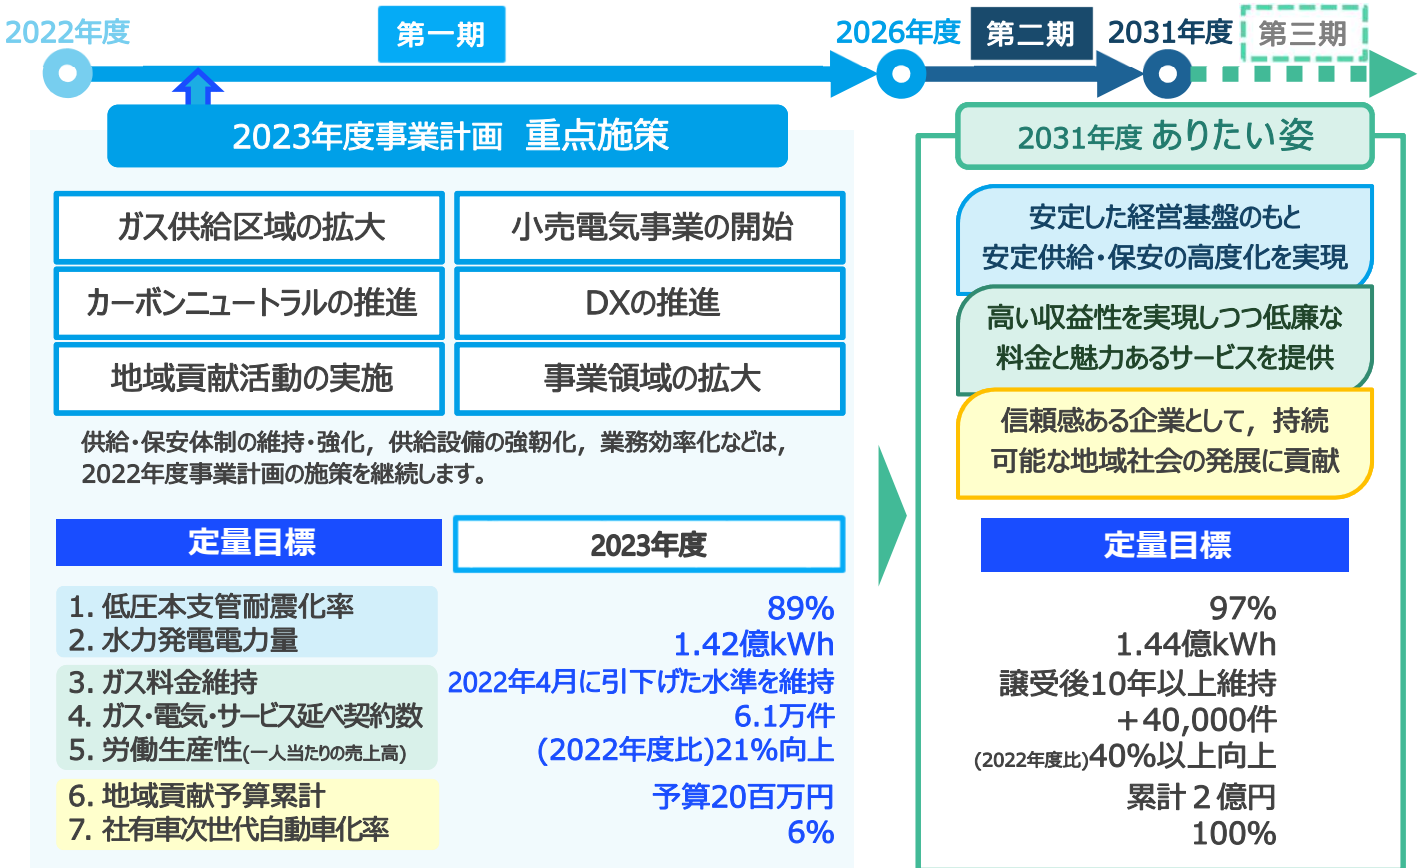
2022年度

第一期

2026年度 第二期 2031年度 第三期

2023年度事業計画 重点施策

| ガス供給区域の拡大 | 小売電気事業の開始 |
|---|---|
| カーボンニュートラルの推進 | DXの推進 |
| 地域貢献活動の実施 | 事業領域の拡大 |

供給・保安体制の維持・強化，供給設備の強靭化，業務効率化などは，2022年度事業計画の施策を継続します。

| 定量目標 | 2023年度 |
|---|---|
| 1. 低圧本支管耐震化率 | 89% |
| 2. 水力発電電力量 | 1.42億kWh |
| 3. ガス料金維持 | 2022年4月に引下げた水準を維持 |
| 4. ガス・電気・サービス延べ契約数 | 6.1万件 |
| 5. 労働生産性(一人当たりの売上高) | (2022年度比)21%向上 |
| 6. 地域貢献予算累計 | 予算20百万円 |
| 7. 社有車次世代自動車化率 | 6% |

2031年度 ありたい姿

安定した経営基盤のもと安定供給・保安の高度化を実現

高い収益性を実現しつつ低廉な料金と魅力あるサービスを提供

信頼感ある企業として，持続可能な地域社会の発展に貢献

定量目標

97%
1.44億kWh
譲受後10年以上維持
＋40,000件
(2022年度比)40%以上向上
累計２億円
100%